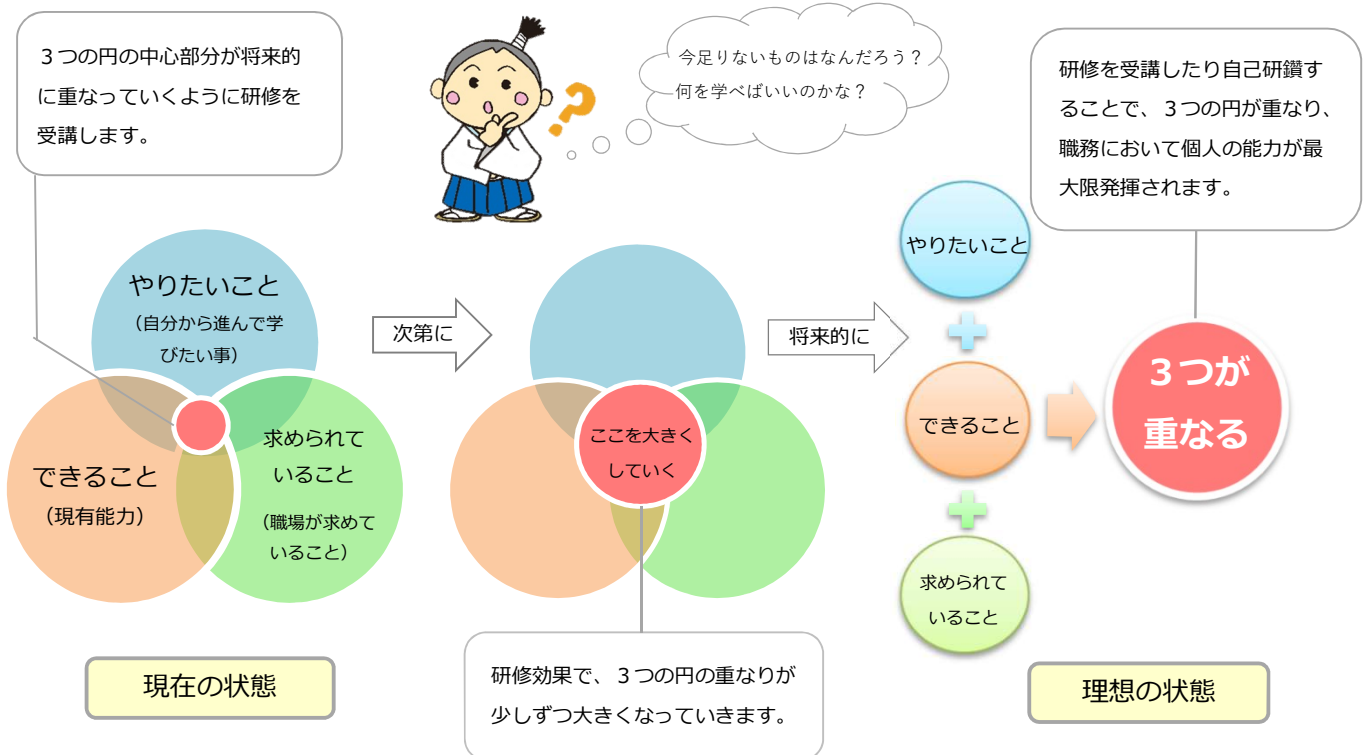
３つの円の中心部分が将来的に重なっていくように研修を受講します。

今足りないものはなんだろう？
何を学べばいいのかな？

研修を受講したり自己研鑽することで、３つの円が重なり、職務において個人の能力が最大限発揮されます。

やりたいこと
（自分から進んで学びたい事）

できること
（現有能力）

求められていること
（職場が求めていること）

次第に

ここを大きくしていく

将来的に

やりたいこと

できること

求められていること

３つが重なる

現在の状態

研修効果で、３つの円の重なりが少しずつ大きくなっていきます。

理想の状態